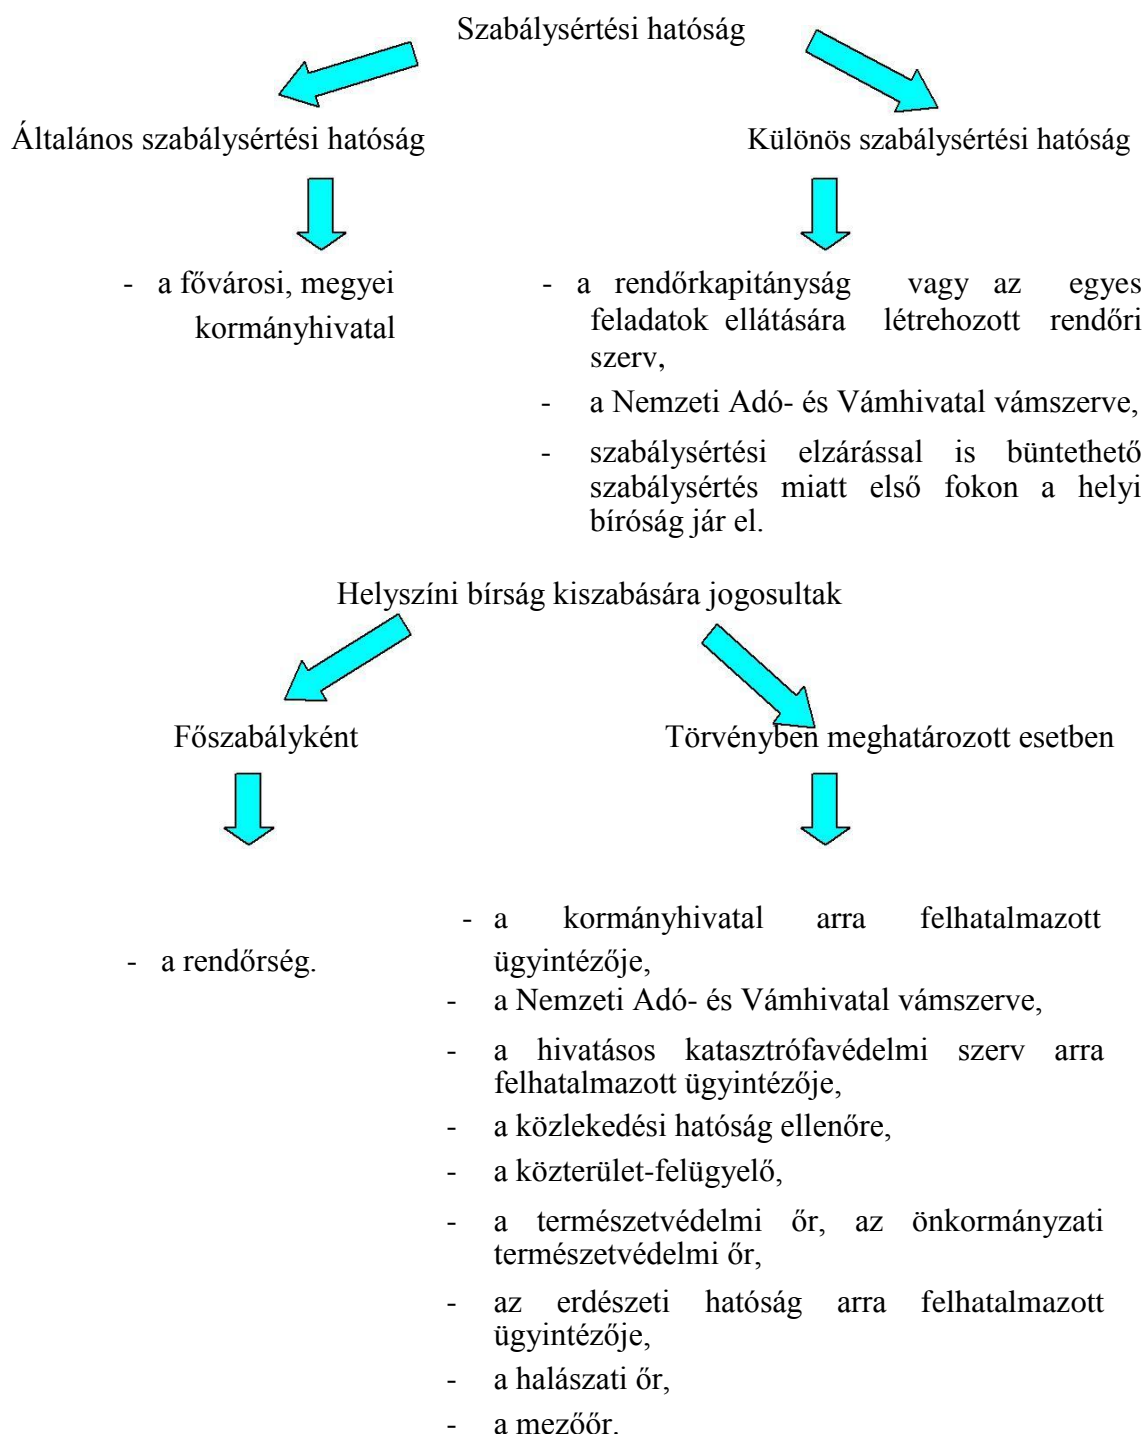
Szabálysértési hatóság

Általános szabálysértési hatóság

Különös szabálysértési hatóság

- a fővárosi, megyei kormányhivatal

- a rendőrkapitányság vagy az egyes feladatok ellátására létrehozott rendőri szerv,
- a Nemzeti Adó- és Vámhivatal vámszerve,
- szabálysértési elzárással is büntethető szabálysértés miatt első fokon a helyi bíróság jár el.

Helyszíni bírság kiszabására jogosultak

Főszabályként

Törvényben meghatározott esetben

- a rendőrség.

- a kormányhivatal arra felhatalmazott ügyintézője,
- a Nemzeti Adó- és Vámhivatal vámszerve,
- a hivatásos katasztrófavédelmi szerv arra felhatalmazott ügyintézője,
- a közlekedési hatóság ellenőre,
- a közterület-felügyelő,
- a természetvédelmi őr, az önkormányzati természetvédelmi őr,
- az erdészeti hatóság arra felhatalmazott ügyintézője,
- a halászati őr,
- a mezőőr.